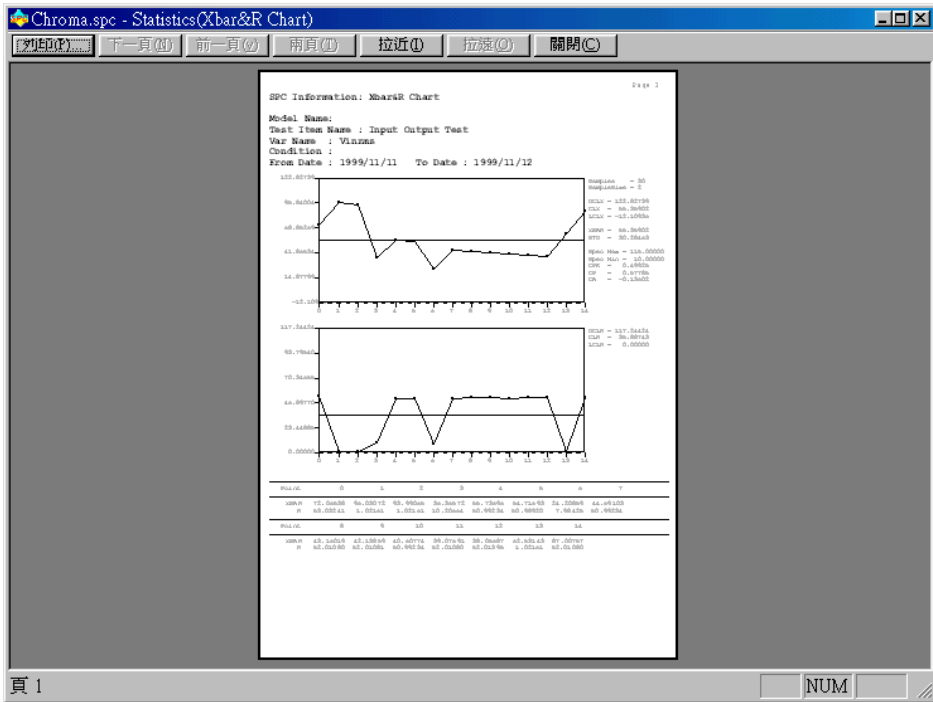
Chroma.spc - Statistics(Xbar&R Chart)

列印(P) 下一頁(N) 前一頁(V) 兩頁(T) 拉近(I) 拉遠(O) 關閉(C)

Page 1

SPC Information: Xbar&R Chart

Model Name:
Test Item Name : Input Output Test
Var Name : Vinmax
Condition :
From Date : 1999/11/11 To Date : 1999/11/12

122.82799

Samples = 30
SampleSize = 2

UCLX = 122.82799
CLX = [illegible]
LCLX = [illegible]

XBAR = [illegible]
STD = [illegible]

Spec Max = 110.00000
Spec Min = 10.00000
CPK = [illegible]
CP = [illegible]
CA = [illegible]

-12.108

0 1 2 3 4 5 6 7 8 9 10 11 12 13 14

117.54434

UCLR = 117.54434
CLR = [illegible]
LCLR = 0.00000

0.00000

0 1 2 3 4 5 6 7 8 9 10 11 12 13 14

| Point | 0 | 1 | 2 | 3 | 4 | 5 | 6 | 7 |
|---|---|---|---|---|---|---|---|---|
| XBAR | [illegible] | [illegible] | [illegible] | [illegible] | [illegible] | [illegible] | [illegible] | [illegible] |
| R | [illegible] | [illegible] | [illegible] | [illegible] | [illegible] | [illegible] | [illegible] | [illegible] |

| Point | 8 | 9 | 10 | 11 | 12 | 13 | 14 |
|---|---|---|---|---|---|---|---|
| XBAR | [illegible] | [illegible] | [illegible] | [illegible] | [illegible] | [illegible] | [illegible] |
| R | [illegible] | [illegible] | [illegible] | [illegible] | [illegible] | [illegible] | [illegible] |

頁 1

NUM